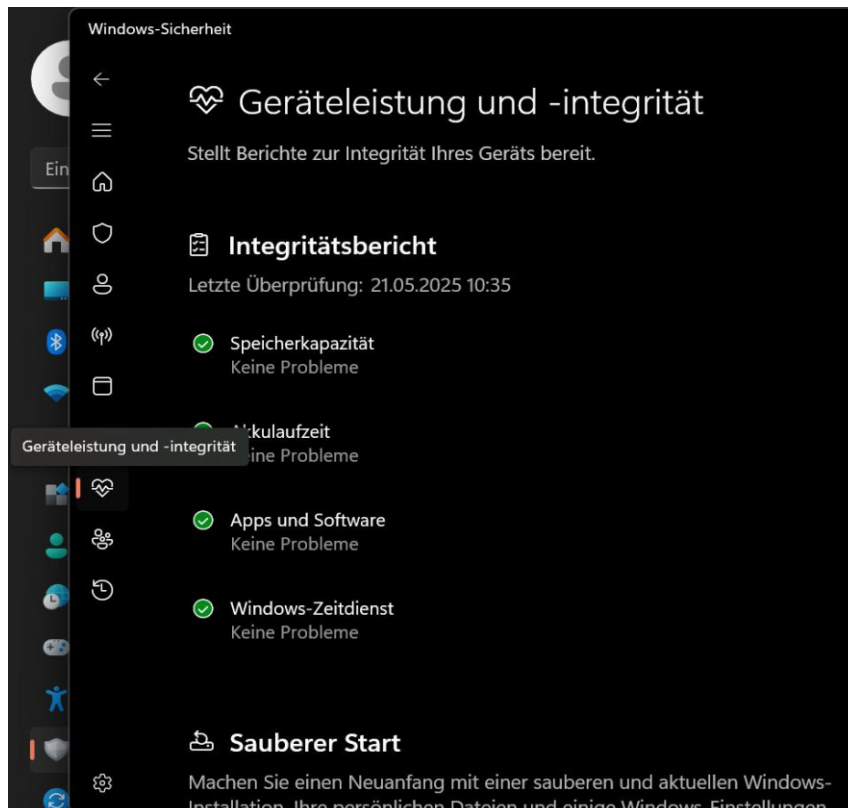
Windows-Sicherheit

Ein

Geräteleistung und -integrität

Stellt Berichte zur Integrität Ihres Geräts bereit.

Integritätsbericht

Letzte Überprüfung: 21.05.2025 10:35

Speicherkapazität
Keine Probleme

Geräteleistung und -integrität

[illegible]kkulaufzeit
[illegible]ine Probleme

Apps und Software
Keine Probleme

Windows-Zeitdienst
Keine Probleme

Sauberer Start

Machen Sie einen Neuanfang mit einer sauberen und aktuellen Windows-Installation. Ihre persönlichen Dateien und einige Windows-Einstellungen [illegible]